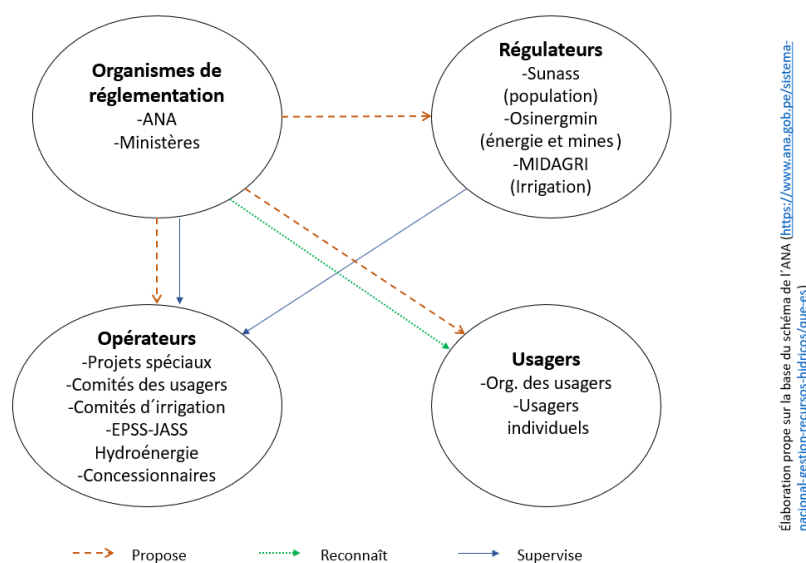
Organismes de réglementation
-ANA
-Ministères

Régulateurs
-Sunass
(population)
-Osinergmin
(énergie et mines)
-MIDAGRI
(Irrigation)

Opérateurs
-Projets spéciaux
-Comités des usagers
-Comités d´irrigation
-EPSS-JASS
Hydroénergie
-Concessionnaires

Usagers
-Org. des usagers
-Usagers individuels

Propose
Reconnaît
Supervise

Élaboration prope sur la base du schéma de l´ANA (https://www.ana.gob.pe/sistema-nacional-gestion-recursos-hidricos/que-es)